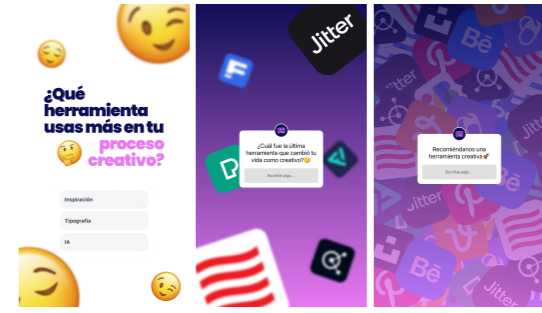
¿Qué herramienta usas más en tu proceso creativo?

Inspiración

Tipografía

IA

Jitter

¿Cuál fue la última herramienta que cambió tu vida como creativo?😏

Escribe algo...

Recomiéndanos una herramienta creativa🚀

Escribe algo...

Jitter

Bē

Bē

Jitter